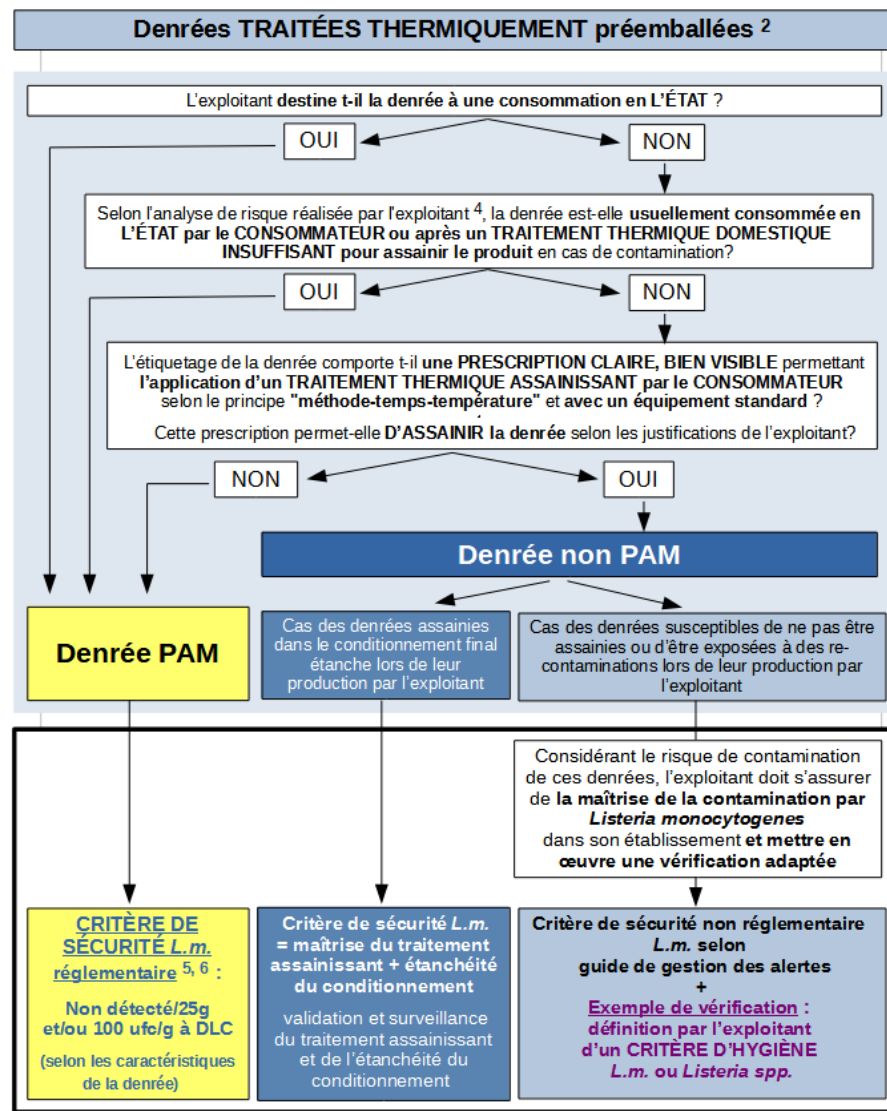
Denrées TRAITÉES THERMIQUEMENT préemballées $^{2}$

L'exploitant destine t-il la denrée à une consommation en L'ÉTAT ?

OUI

NON

Selon l'analyse de risque réalisée par l'exploitant $^{4}$, la denrée est-elle usuellement consommée en L'ÉTAT par le CONSOMMATEUR ou après un TRAITEMENT THERMIQUE DOMESTIQUE INSUFFISANT pour assainir le produit en cas de contamination?

OUI

NON

L'étiquetage de la denrée comporte t-il une PRESCRIPTION CLAIRE, BIEN VISIBLE permettant l'application d'un TRAITEMENT THERMIQUE ASSAINISSANT par le CONSOMMATEUR selon le principe "méthode-temps-température" et avec un équipement standard ?
Cette prescription permet-elle D'ASSAINIR la denrée selon les justifications de l'exploitant?

NON

OUI

Denrée non PAM

Denrée PAM

Cas des denrées assainies dans le conditionnement final étanche lors de leur production par l'exploitant

Cas des denrées susceptibles de ne pas être assainies ou d'être exposées à des re-contaminations lors de leur production par l'exploitant

Considérant le risque de contamination de ces denrées, l'exploitant doit s'assurer de la maîtrise de la contamination par *Listeria monocytogenes* dans son établissement et mettre en œuvre une vérification adaptée

CRITÈRE DE SÉCURITÉ *L.m.* réglementaire $^{5, 6}$ :
Non détecté/25g et/ou 100 ufc/g à DLC
(selon les caractéristiques de la denrée)

Critère de sécurité *L.m.* = maîtrise du traitement assainissant + étanchéité du conditionnement
validation et surveillance du traitement assainissant et de l'étanchéité du conditionnement

Critère de sécurité non réglementaire *L.m.* selon guide de gestion des alertes
+
Exemple de vérification : définition par l'exploitant d'un CRITÈRE D'HYGIÈNE *L.m.* ou *Listeria spp.*